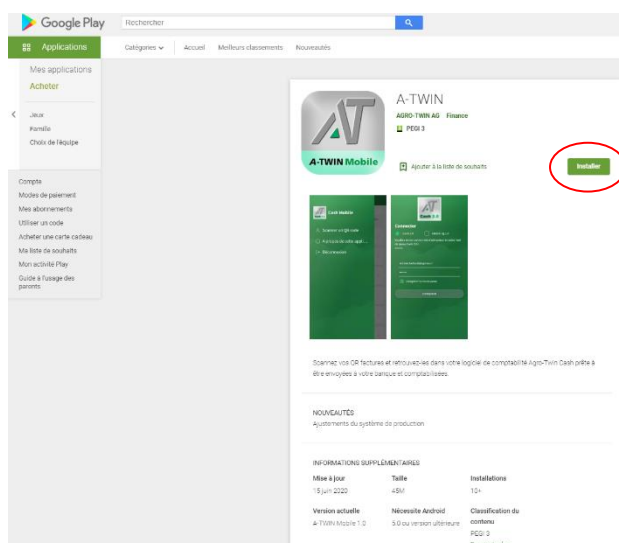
Google Play

Rechercher

Applications

Catégories ⌄ | Accueil | Meilleurs classements | Nouveautés

Mes applications

Acheter

Jeux

Famille

Choix de l'équipe

Compte

Modes de paiement

Mes abonnements

Utiliser un code

Acheter une carte cadeau

Ma liste de souhaits

Mon activité Play

Guide à l'usage des parents

A-TWIN Mobile

A-TWIN

AGRO-TWIN AG Finance

PEGI 3

Ajouter à la liste de souhaits

Installer

Scannez vos QR factures et retrouvez-les dans votre logiciel de comptabilité Agro-Twin Cash prête à être envoyées à votre banque et comptabilisées.

NOUVEAUTÉS

Ajustements du système de production

INFORMATIONS SUPPLÉMENTAIRES

| Mise à jour | Taille | Installations |
|---|---|---|
| 15 juin 2020 | 45M | 10+ |
| Version actuelle | Nécessite Android | Classification du contenu |
| A-TWIN Mobile 1.0 | 5.0 ou version ultérieure | PEGI 3 |